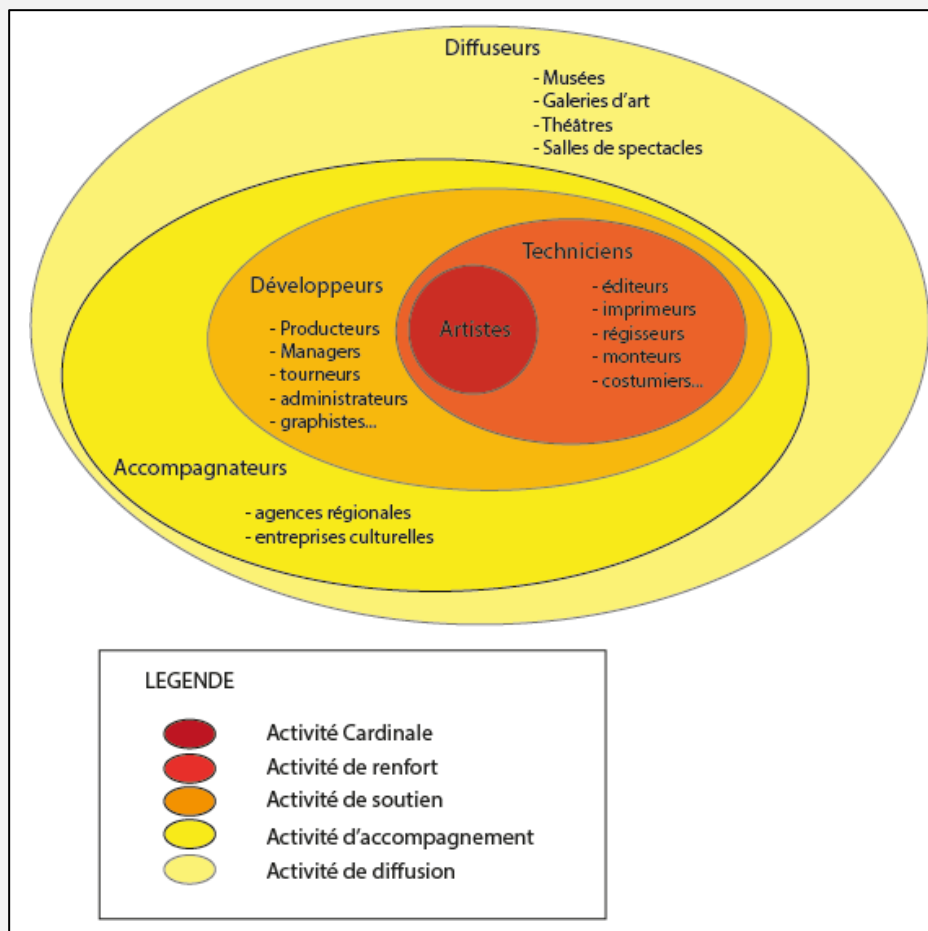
Diffuseurs

- Musées
- Galeries d'art
- Théâtres
- Salles de spectacles

Techniciens

Développeurs

- Producteurs
- Managers
- tourneurs
- administrateurs
- graphistes...

Artistes

- éditeurs
- imprimeurs
- régisseurs
- monteurs
- costumiers...

Accompagnateurs

- agences régionales
- entreprises culturelles

LEGENDE

Activité Cardinale
Activité de renfort
Activité de soutien
Activité d'accompagnement
Activité de diffusion